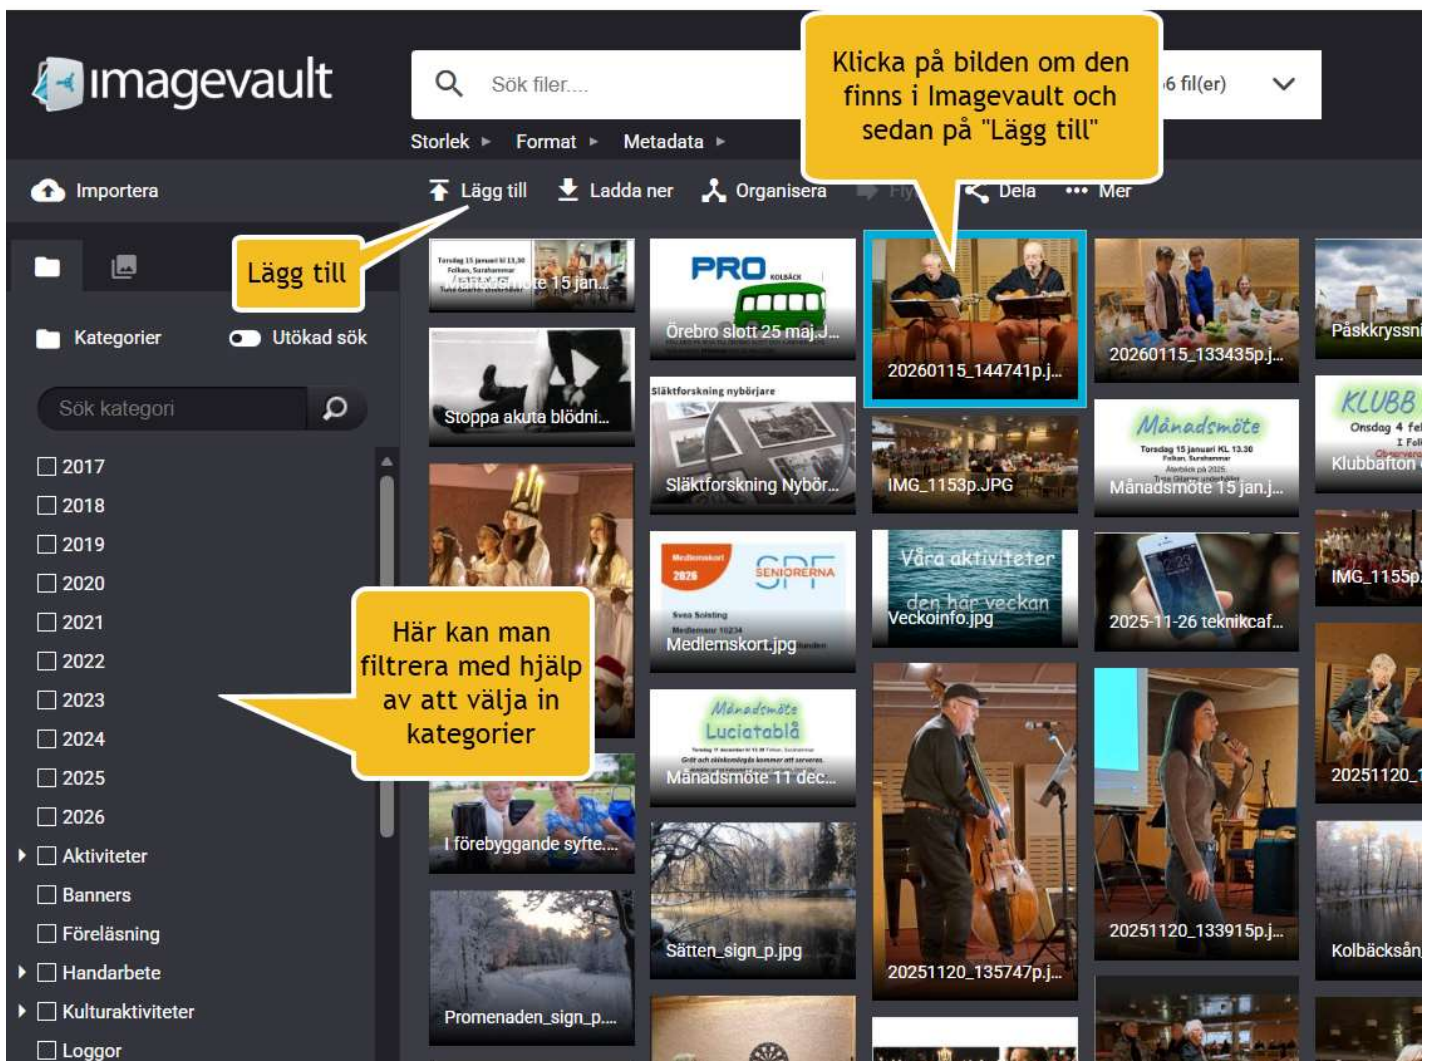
imagevault

Sök filer....

6 fil(er)

Klicka på bilden om den finns i Imagevault och sedan på "Lägg till"

Storlek ▸ Format ▸ Metadata ▸

Importera

Lägg till Ladda ner Organisera Fly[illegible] Dela ••• Mer

Lägg till

Kategorier

Utökad sök

Sök kategori

2017
2018
2019
2020
2021
2022
2023
2024
2025
2026
Aktiviteter
Banners
Föreläsning
Handarbete
Kulturaktiviteter
Loggor

Här kan man filtrera med hjälp av att välja in kategorier

Månadsmöte 15 jan...
Stoppa akuta blödni...
I förebyggande syfte....
Promenaden_sign_p....

PRO
Örebro slott 25 maj.J...
Släktforskning nybörjare
Släktforskning Nybör...
SPF SENIORERNA
Medlemskort.jpg
Månadsmöte Luciatablå
Månadsmöte 11 dec...
Sätten_sign_p.jpg

20260115_144741p.j...
IMG_1153p.JPG
Våra aktiviteter den här veckan
Veckoinfo.jpg
20251120_135747p.j...

20260115_133435p.j...
Månadsmöte
Månadsmöte 15 jan.j...
2025-11-26 teknikcaf...
20251120_133915p.j...

Påskkryssni
KLUBB
Klubbafton
IMG_1155p.
20251120_1
Kolbäcksån